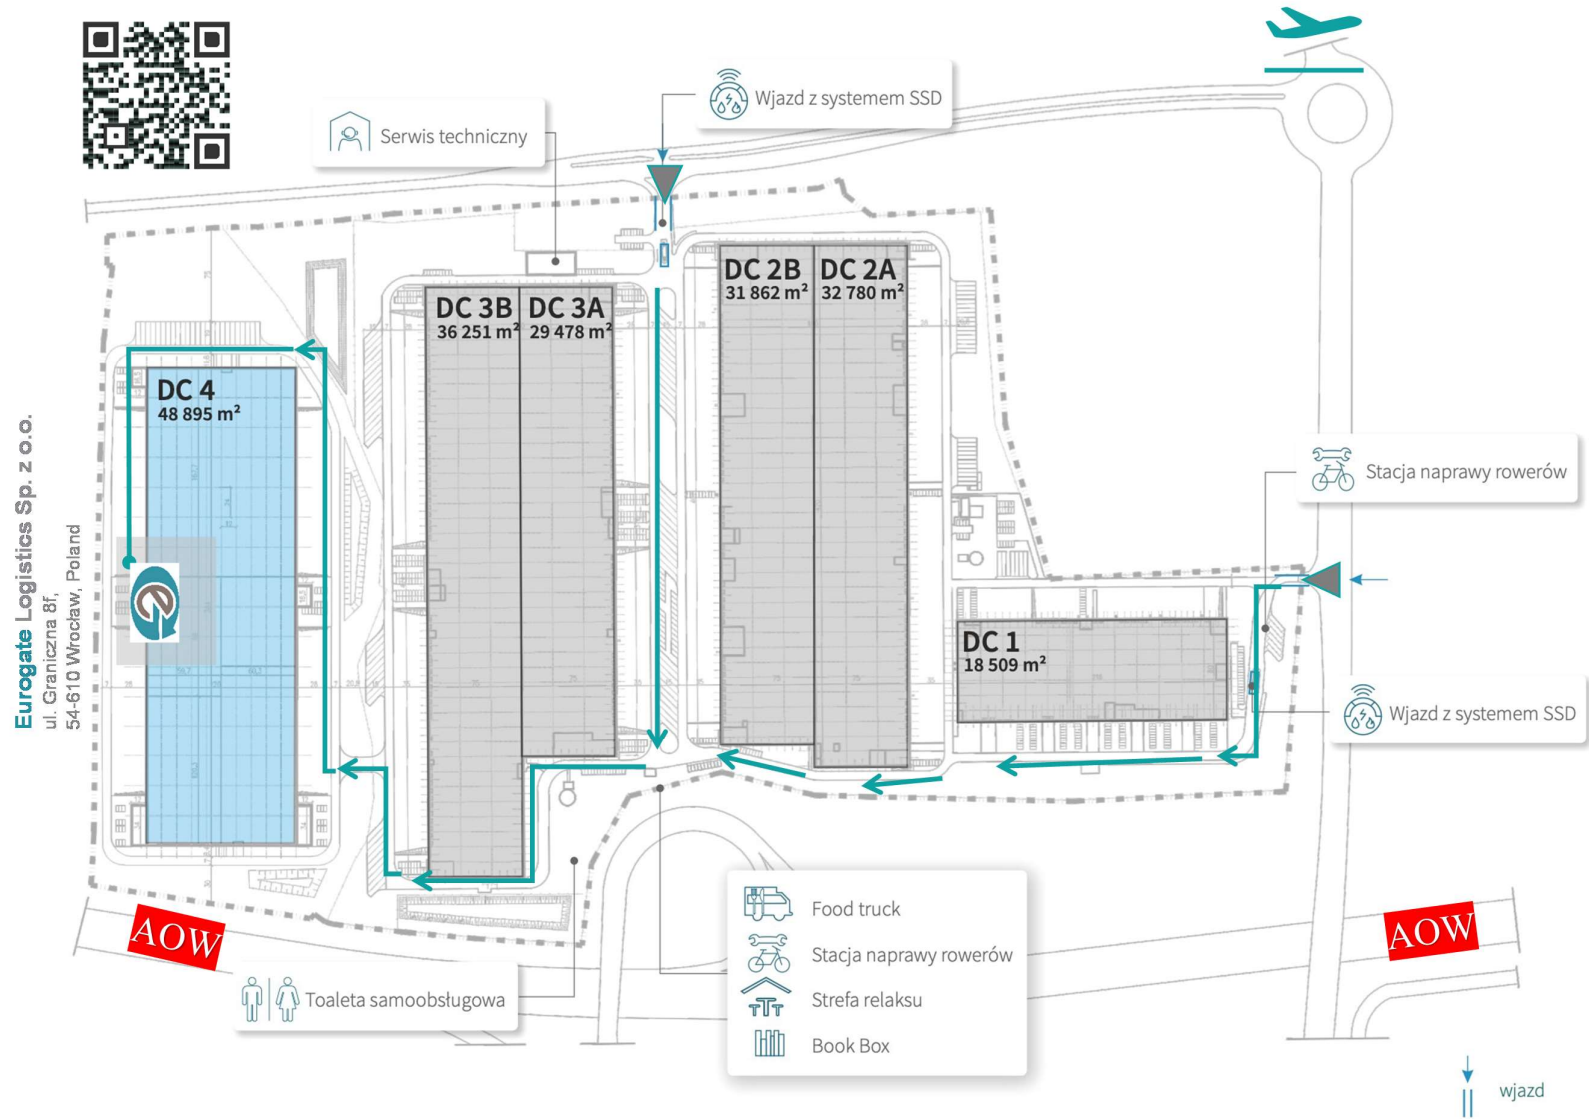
Wjazd z systemem SSD

Serwis techniczny

DC 2B
31 862 m²

DC 2A
32 780 m²

DC 3B
36 251 m²

DC 3A
29 478 m²

DC 4
48 895 m²

Eurogate Logistics Sp. z o.o.
ul. Graniczna 8f,
54-610 Wrocław, Poland

Stacja naprawy rowerów

DC 1
18 509 m²

Wjazd z systemem SSD

AOW

AOW

Toaleta samoobsługowa

Food truck
Stacja naprawy rowerów
Strefa relaksu
Book Box

wjazd